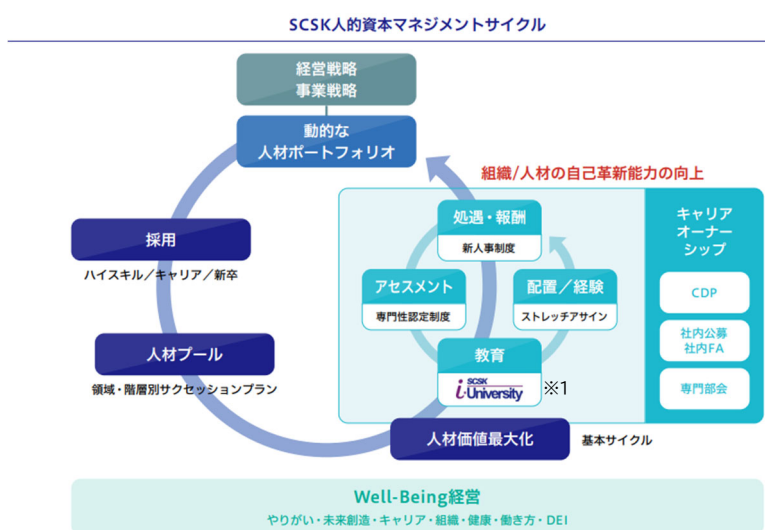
SCSK人的資本マネジメントサイクル

経営戦略
事業戦略

動的な
人材ポートフォリオ

組織/人材の自己革新能力の向上

採用
ハイスキル／キャリア／新卒

人材プール
領域・階層別サクセッションプラン

処遇・報酬
新人事制度

アセスメント
専門性認定制度

配置／経験
ストレッチアサイン

教育
SCSK i-University ※1

キャリア
オーナー
シップ

CDP

社内公募
社内FA

専門部会

人材価値最大化
基本サイクル

Well-Being経営
やりがい・未来創造・キャリア・組織・健康・働き方・DEI